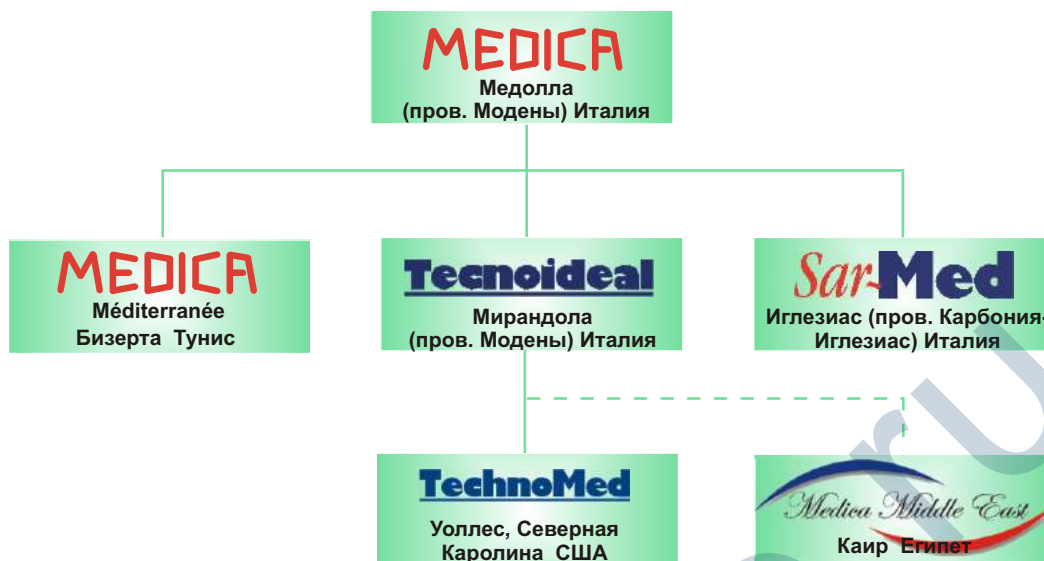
MEDICA
Медолла
(пров. Модены) Италия

MEDICA
Méditerranée
Бизерта Тунис

Tecnoideal
Мирандола
(пров. Модены) Италия

Sar-Med
Иглезиас (пров. Карбония-Иглезиас) Италия

TechnoMed
Уоллес, Северная Каролина США

Medica Middle East
Каир Египет